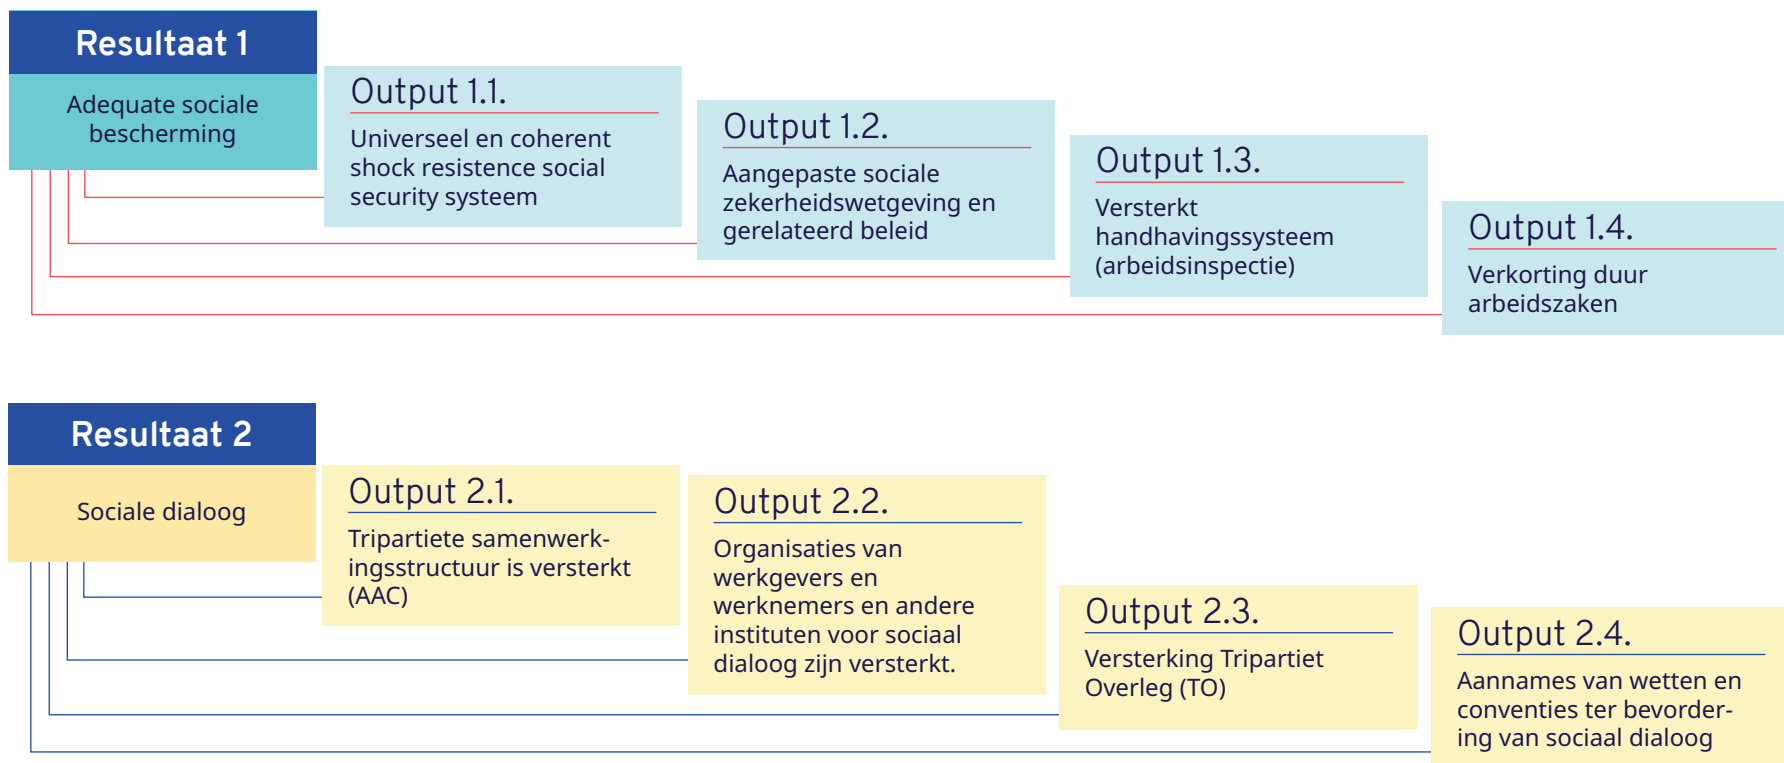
Resultaat 1

Adequate sociale bescherming

Output 1.1.

Universeel en coherent shock resistence social security systeem

Output 1.2.

Aangepaste sociale zekerheidswetgeving en gerelateerd beleid

Output 1.3.

Versterkt handhavingssysteem (arbeidsinspectie)

Output 1.4.

Verkorting duur arbeidszaken

Resultaat 2

Sociale dialoog

Output 2.1.

Tripartiete samenwerkingsstructuur is versterkt (AAC)

Output 2.2.

Organisaties van werkgevers en werknemers en andere instituten voor sociaal dialoog zijn versterkt.

Output 2.3.

Versterking Tripartiet Overleg (TO)

Output 2.4.

Aannames van wetten en conventies ter bevordering van sociaal dialoog